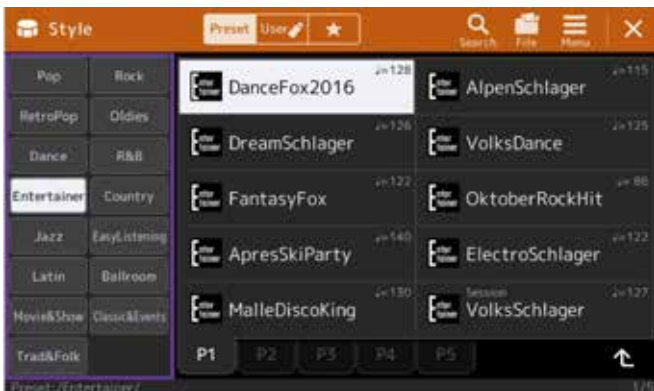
Style

Preset User ★

Search File Menu ×

Pop
Rock
RetroPop
Oldies
Dance
R&B
Entertainer
Country
Jazz
EasyListening
Latin
Ballroom
Movie&Show
Classic&Events
Trad&Folk

DanceFox2016 ♩=128
AlpenSchlager ♩=115
DreamSchlager ♩=126
VolksDance ♩=125
FantasyFox ♩=122
OktoberRockHit ♩=86
ApresSkiParty ♩=140
ElectroSchlager ♩=122
MalleDiscoKing ♩=130
Session VolksSchlager ♩=127

P1 P2 P3 P4 P5

Preset /Entertainer/
1/5